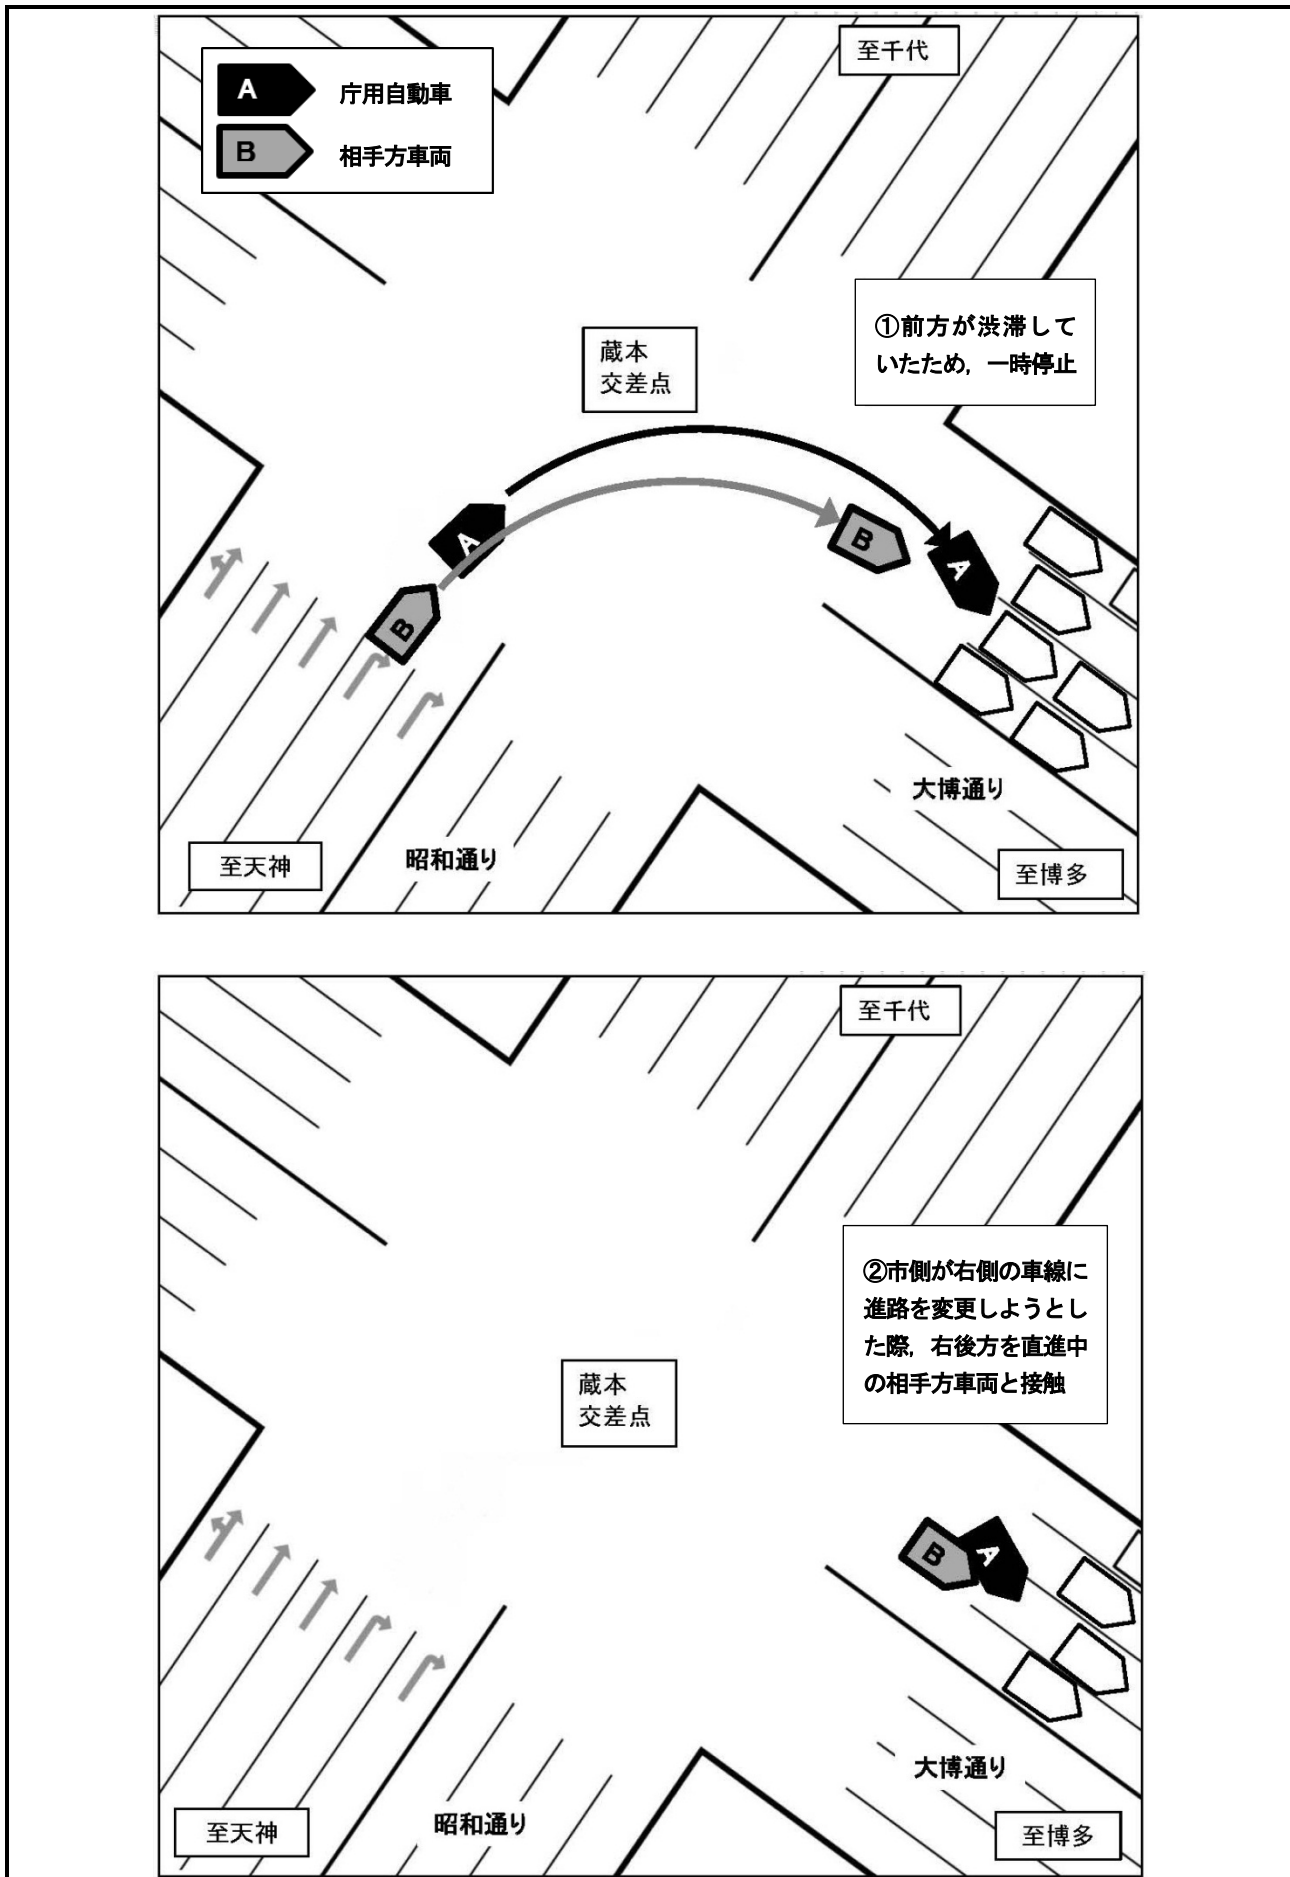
A 庁用自動車
B 相手方車両

至千代

①前方が渋滞していたため，一時停止

蔵本
交差点

B
A
A
B

大博通り

至天神

昭和通り

至博多

至千代

②市側が右側の車線に進路を変更しようとした際，右後方を直進中の相手方車両と接触

蔵本
交差点

B
A

大博通り

至天神

昭和通り

至博多